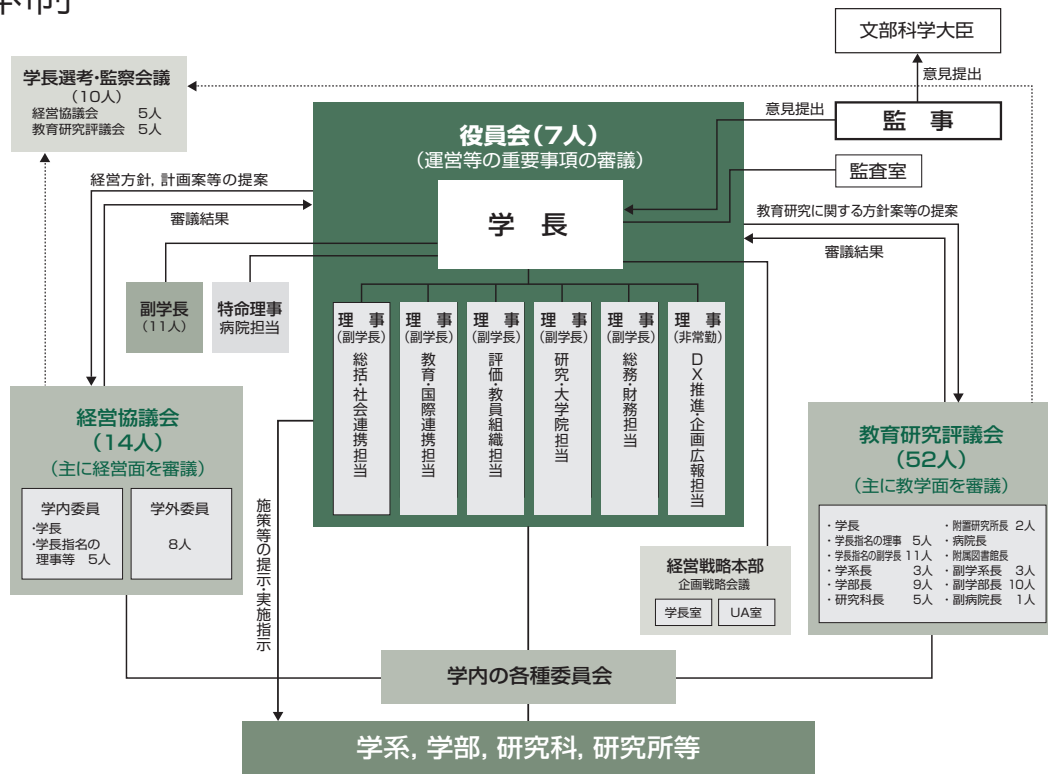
制

文部科学大臣

意見提出

学長選考・監察会議
（10人）
経営協議会　5人
教育研究評議会　5人

意見提出

監　事

役員会（7人）
（運営等の重要事項の審議）

監査室

経営方針，計画案等の提案

審議結果

学　長

教育研究に関する方針案等の提案

審議結果

副学長
（11人）

特命理事
病院担当

理　事
（副学長）
総括・社会連携担当

理　事
（副学長）
教育・国際連携担当

理　事
（副学長）
評価・教員組織担当

理　事
（副学長）
研究・大学院担当

理　事
（副学長）
総務・財務担当

理　事
（非常勤）
DX推進・企画広報担当

経営協議会
（14人）
（主に経営面を審議）

学内委員
・学長
・学長指名の理事等　5人

学外委員
8人

施策等の提示・実施指示

経営戦略本部
企画戦略会議
学長室　UA室

教育研究評議会
（52人）
（主に教学面を審議）

・学長
・学長指名の理事　5人
・学長指名の副学長　11人
・学系長　3人
・学部長　9人
・研究科長　5人
・附置研究所長　2人
・病院長
・附属図書館長
・副学系長　3人
・副学部長　10人
・副病院長　1人

学内の各種委員会

学系，学部，研究科，研究所等